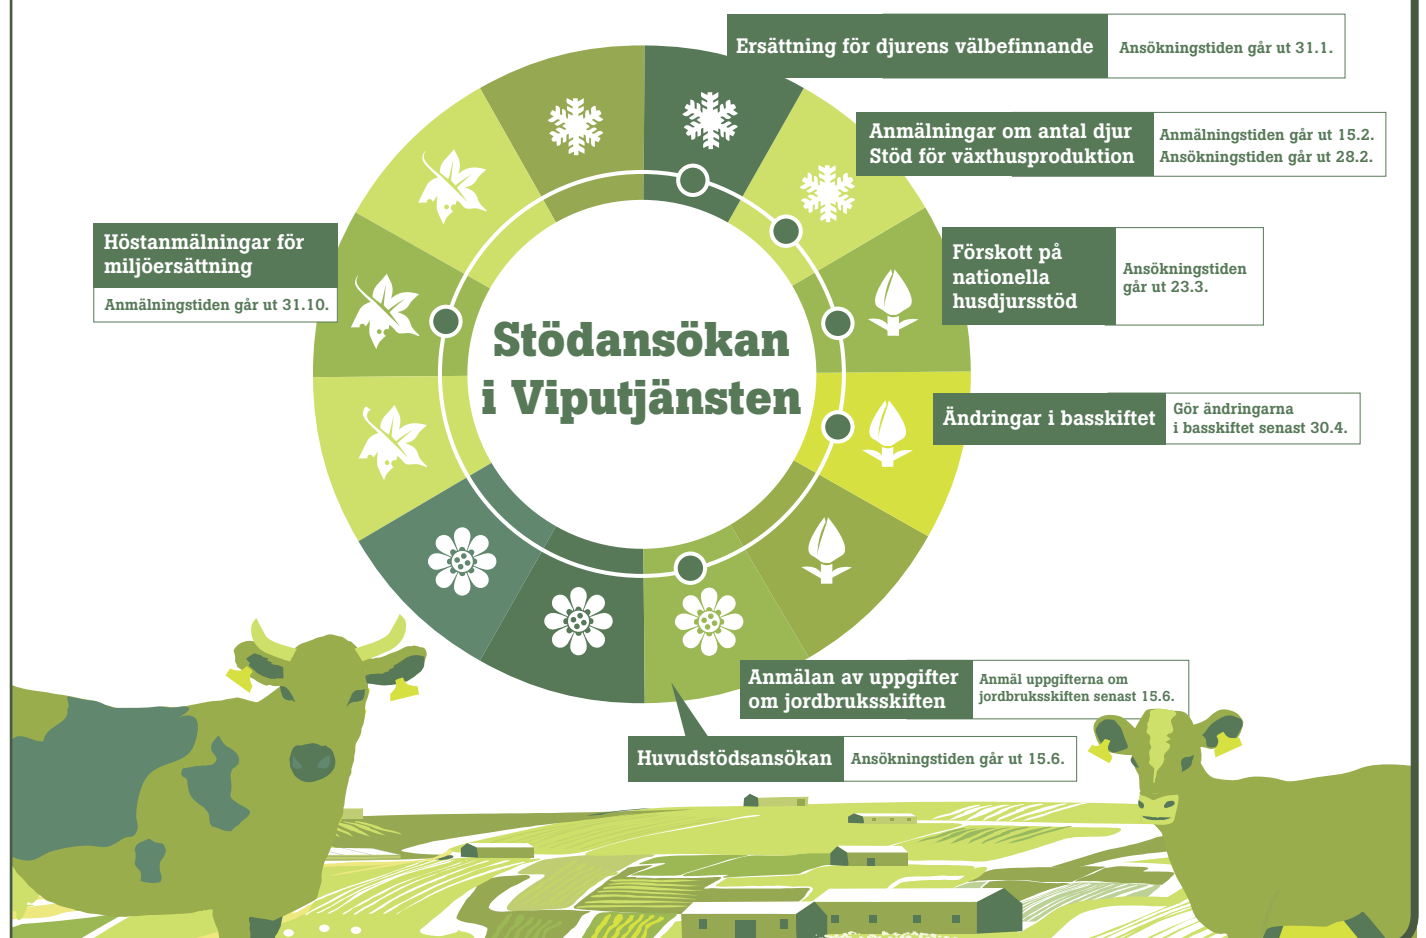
Ersättning för djurens välbefinnande
Ansökningstiden går ut 31.1.

Anmälningar om antal djur
Stöd för växthusproduktion
Anmälningstiden går ut 15.2.
Ansökningstiden går ut 28.2.

Förskott på nationella husdjursstöd
Ansökningstiden går ut 23.3.

Ändringar i basskiftet
Gör ändringarna i basskiftet senast 30.4.

Anmälan av uppgifter om jordbruksskiften
Anmäl uppgifterna om jordbruksskiften senast 15.6.

Huvudstödsansökan
Ansökningstiden går ut 15.6.

Höstanmälningar för miljöersättning
Anmälningstiden går ut 31.10.

Stödansökan i Viputjänsten